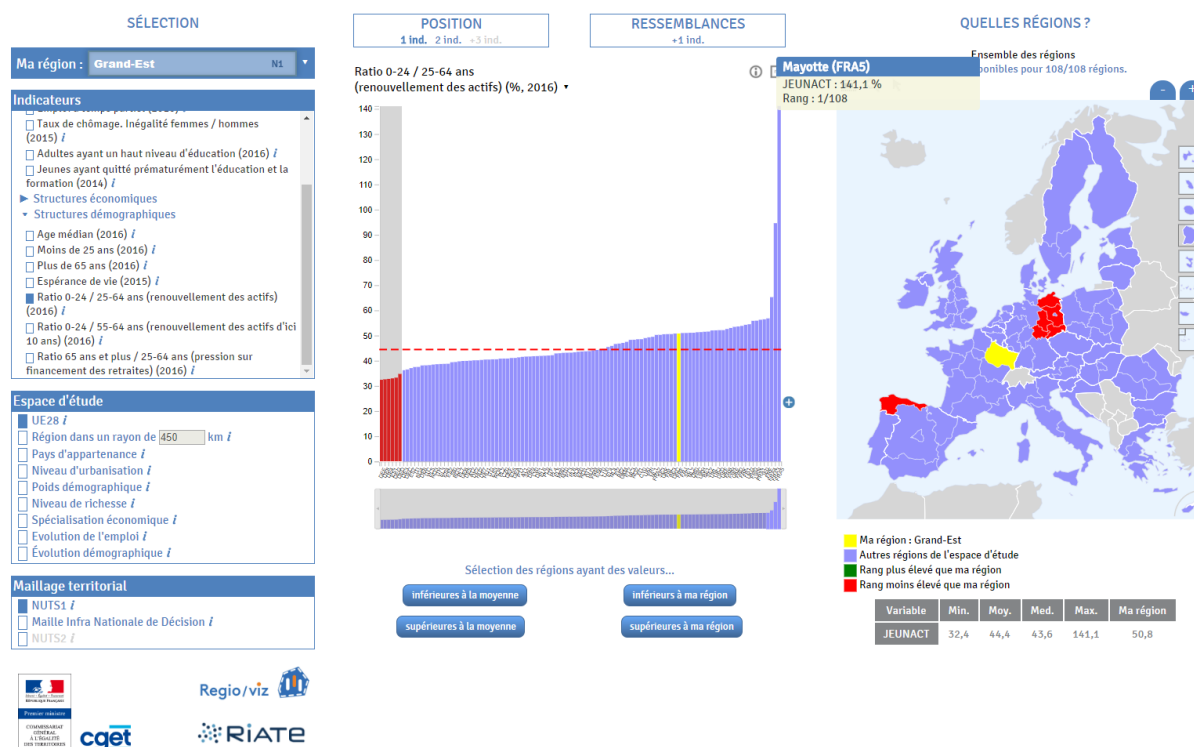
SÉLECTION

Ma région : Grand-Est N1

Indicateurs

Taux de chômage. Inégalité femmes / hommes (2015) i
Adultes ayant un haut niveau d'éducation (2016) i
Jeunes ayant quitté prématurément l'éducation et la formation (2014) i
▶ Structures économiques
▾ Structures démographiques
Age médian (2016) i
Moins de 25 ans (2016) i
Plus de 65 ans (2016) i
Espérance de vie (2015) i
Ratio 0-24 / 25-64 ans (renouvellement des actifs) (2016) i
Ratio 0-24 / 55-64 ans (renouvellement des actifs d'ici 10 ans) (2016) i
Ratio 65 ans et plus / 25-64 ans (pression sur financement des retraites) (2016) i

Espace d'étude

UE28 i
Région dans un rayon de 450 km i
Pays d'appartenance i
Niveau d'urbanisation i
Poids démographique i
Niveau de richesse i
Spécialisation économique i
Evolution de l'emploi i
Évolution démographique i

Maillage territorial

NUTS1 i
Maille Infra Nationale de Décision i
NUTS2 i

Regio/viz

cget

RIATE

POSITION
1 ind. 2 ind. +3 ind.

RESSEMBLANCES
+1 ind.

Ratio 0-24 / 25-64 ans (renouvellement des actifs) (%, 2016) ▾

140
130
120
110
100
90
80
70
60
50
40
30
20
10
0

Sélection des régions ayant des valeurs...

inférieures à la moyenne
inférieurs à ma région
supérieures à la moyenne
supérieurs à ma région

QUELLES RÉGIONS ?

Ensemble des régions
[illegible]ponibles pour 108/108 régions.

Mayotte (FRA5)
JEUNACT : 141,1 %
Rang : 1/108

Ma région : Grand-Est
Autres régions de l'espace d'étude
Rang plus élevé que ma région
Rang moins élevé que ma région

| Variable | Min. | Moy. | Med. | Max. | Ma région |
|---|---|---|---|---|---|
| JEUNACT | 32,4 | 44,4 | 43,6 | 141,1 | 50,8 |